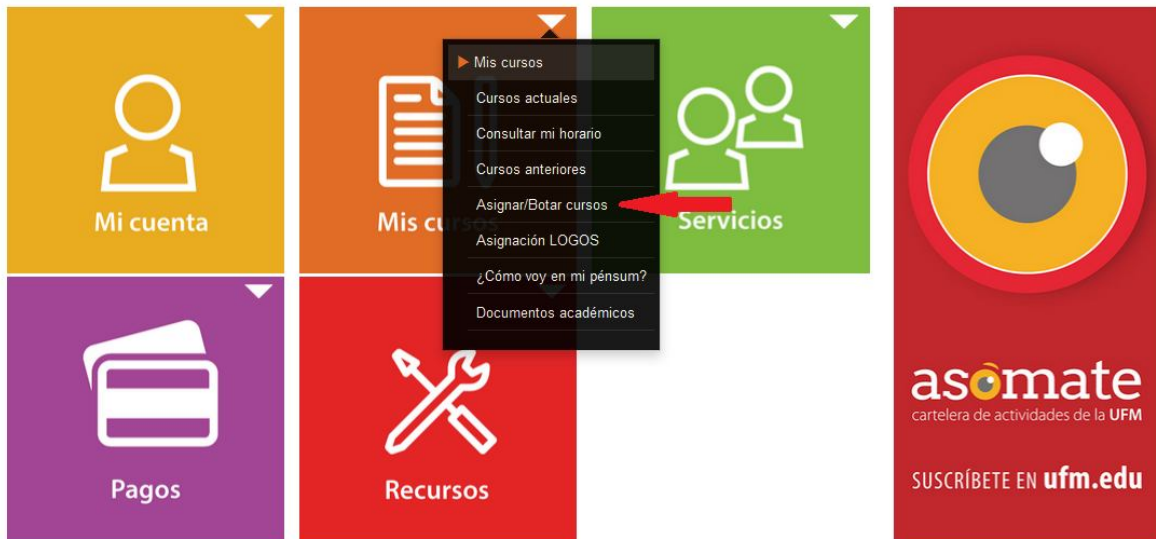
Mi cuenta

Mis cursos

Mis cursos
Cursos actuales
Consultar mi horario
Cursos anteriores
Asignar/Botar cursos
Asignación LOGOS
¿Cómo voy en mi pénsum?
Documentos académicos

Servicios

Pagos

Recursos

asómate
cartelera de actividades de la UFM
SUSCRÍBETE EN ufm.edu